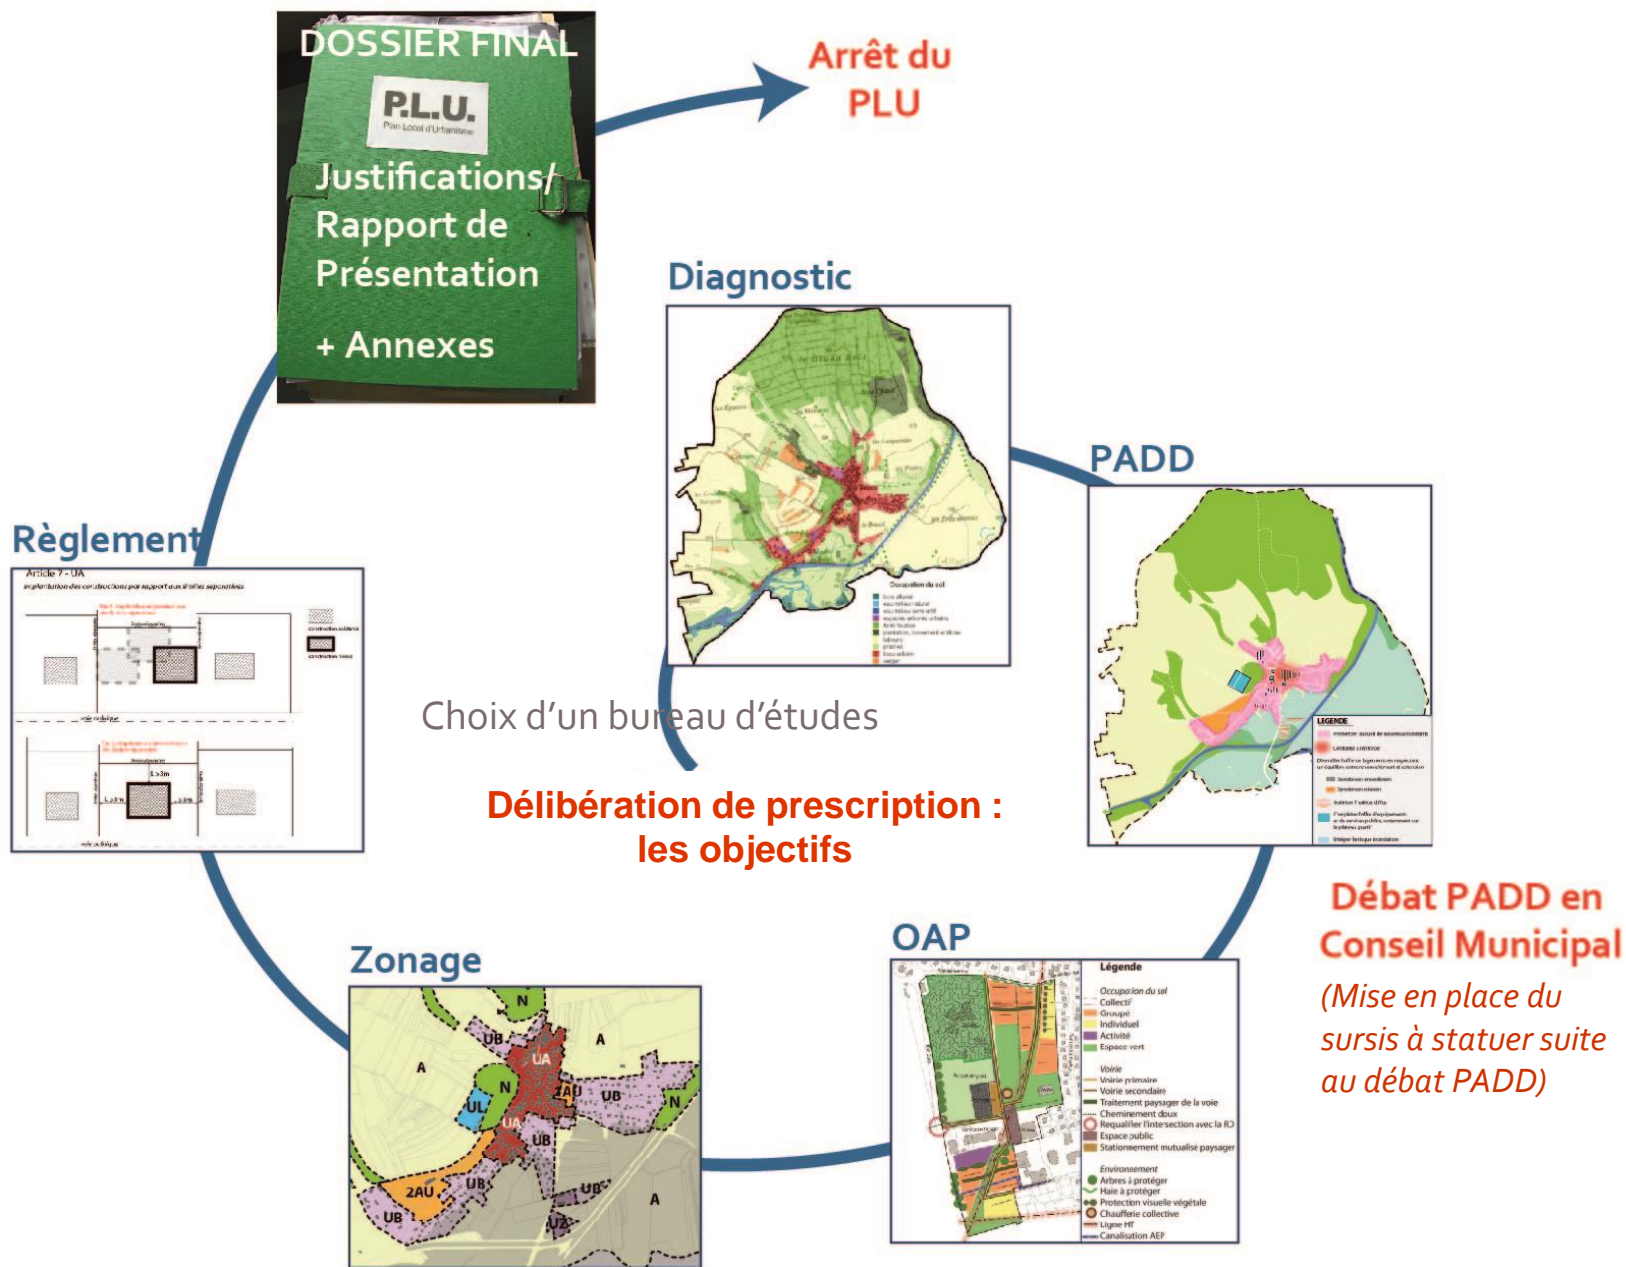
DOSSIER FINAL

P.L.U.
Plan Local d'Urbanisme

Justifications/ Rapport de Présentation

+ Annexes

Arrêt du PLU

Diagnostic

PADD

Règlement

Article 7 - UA

Choix d'un bureau d'études

Délibération de prescription : les objectifs

Débat PADD en Conseil Municipal

(Mise en place du sursis à statuer suite au débat PADD)

Zonage

N
UB
A
UA
N
UL
2AU
UB
N
UA
UB
2AU
UB
UB
UB
UZ
A
A

OAP

Légende
Occupation du sol
Collectif
Groupé
Individuel
Activité
Espace vert
Voirie
Voirie primaire
Voirie secondaire
Traitement paysager de la voie
Cheminement doux
Requalifier l'intersection avec la RD
Espace public
Stationnement mutualisé paysager
Environnement
Arbres à protéger
Haie à protéger
Protection visuelle végétale
Chaufferie collective
Ligne HT
Canalisation AEP